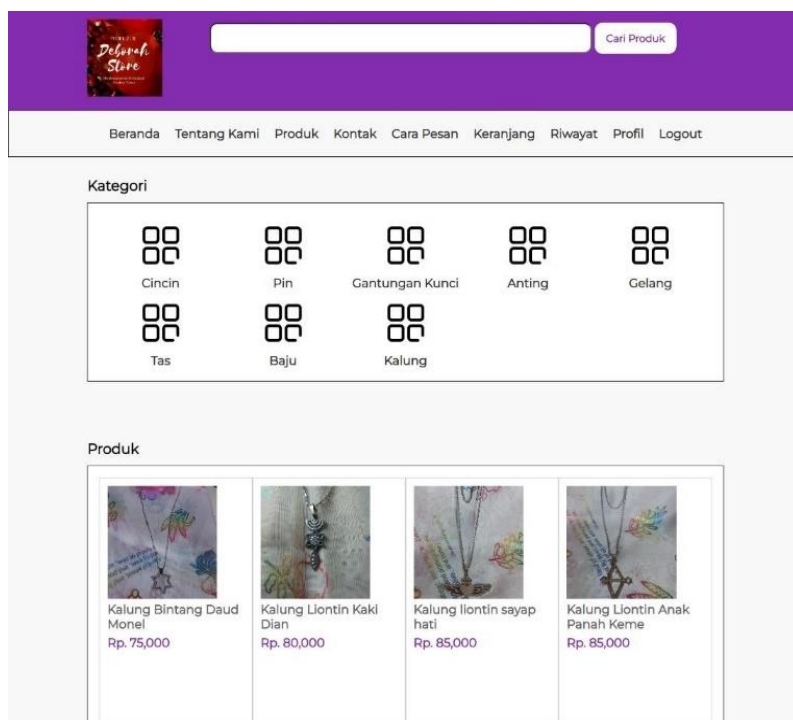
Deborah Store

Cari Produk

Beranda Tentang Kami Produk Kontak Cara Pesan Keranjang Riwayat Profil Logout

Kategori

Cincin
Pin
Gantungan Kunci
Anting
Gelang
Tas
Baju
Kalung

Produk

Kalung Bintang Daud Monel
Rp. 75,000

Kalung Liontin Kaki Dian
Rp. 80,000

Kalung liontin sayap hati
Rp. 85,000

Kalung Liontin Anak Panah Keme
Rp. 85,000